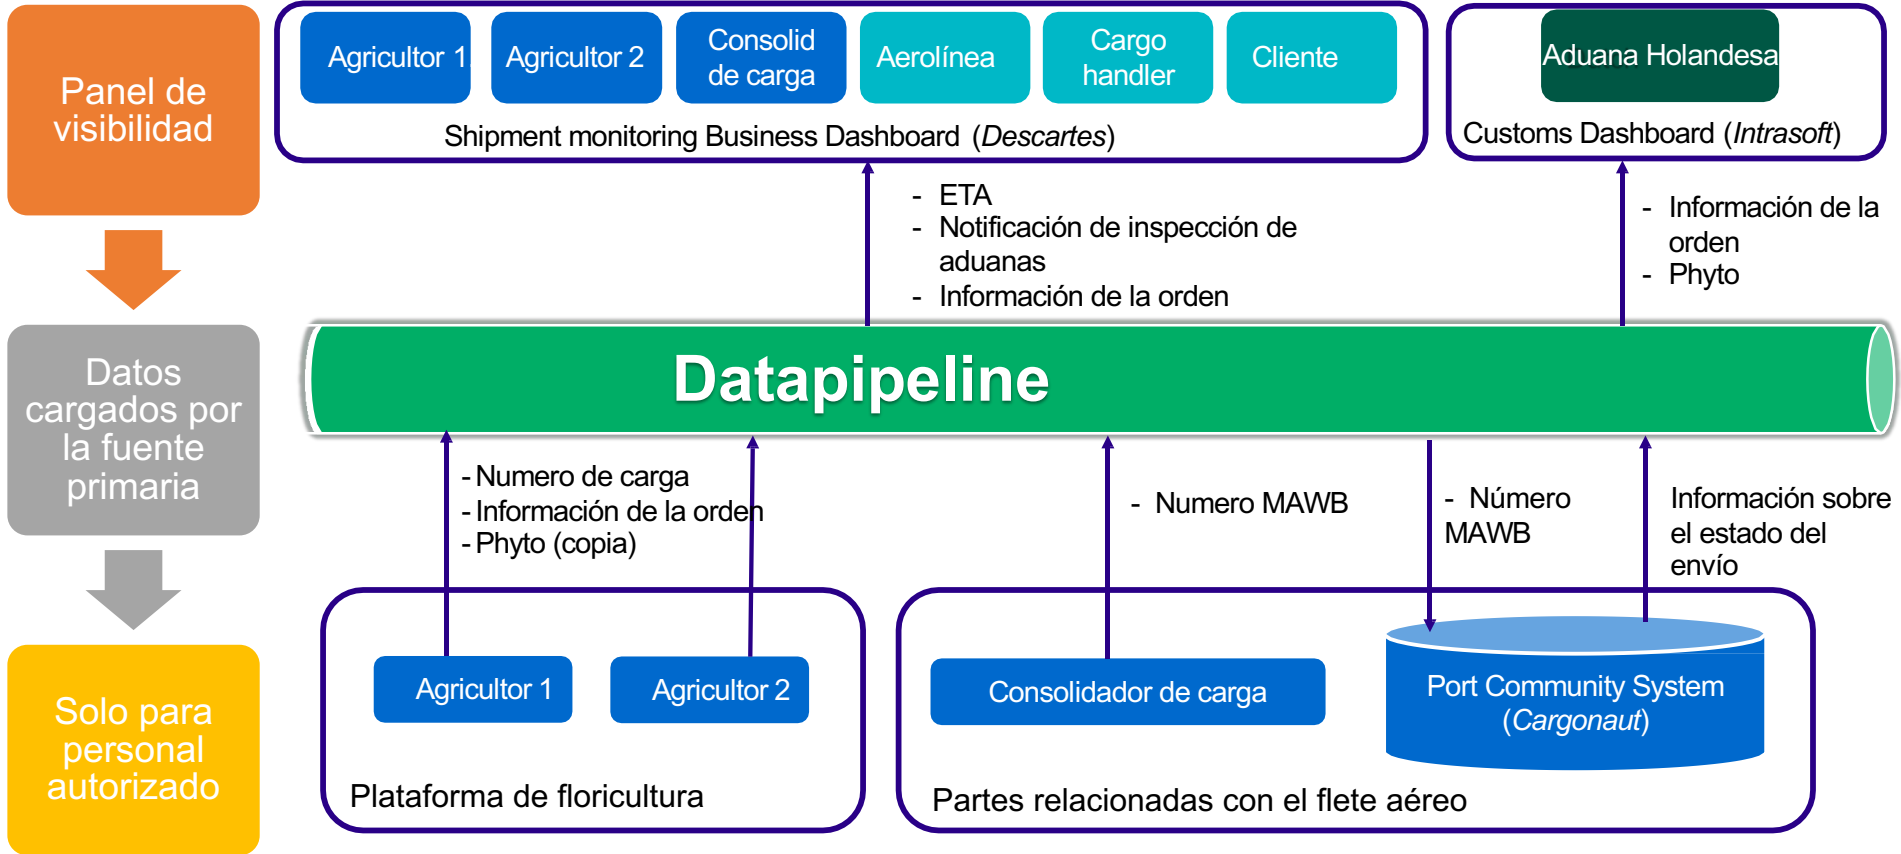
Panel de visibilidad

Datos cargados por la fuente primaria

Solo para personal autorizado

Agricultor 1

Agricultor 2

Consolid de carga

Aerolínea

Cargo handler

Cliente

Shipment monitoring Business Dashboard (*Descartes*)

Aduana Holandesa

Customs Dashboard (*Intrasoft*)

- ETA
- Notificación de inspección de aduanas
- Información de la orden

- Información de la orden
- Phyto

Datapipeline

- Numero de carga
- Información de la orden
- Phyto (copia)

- Numero MAWB

- Número MAWB

Información sobre el estado del envío

Agricultor 1

Agricultor 2

Plataforma de floricultura

Consolidador de carga

Port Community System (*Cargonaut*)

Partes relacionadas con el flete aéreo